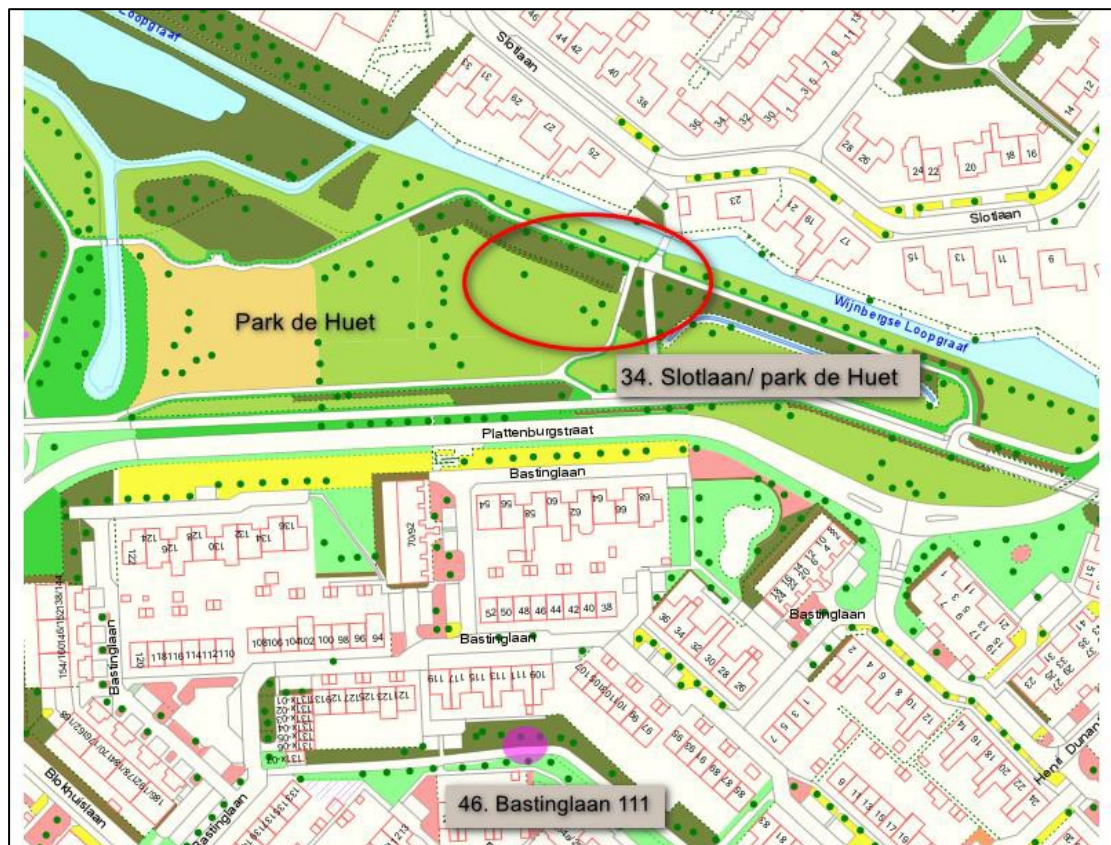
Loopgraaf

Slotlaan

Park de Huet

Slotlaan

Wijnbergse Loopgraaf

34. Slotlaan/ park de Huet

Plattenburgstraat

Bastinglaan

Bastinglaan

Bastinglaan

Bastinglaan

Bastinglaan

Blokhuislaan

Henri Dunant

46. Bastinglaan 111

44 42 40 38 36 34 32 30 1 3 5 7 9 11 13

31 29 27 25 33 35

28 26 24 22 20 18 16 14 12

23 21 19 17 15 13 11 9

54 56 58 60 62 64 66 68

122 124 126 128 130 132 134 136

70/82

52 50 48 46 44 42 40 38

120 118 116 114 112 110 108 106 104 102 100 98 96 94

36 34 32 30 28 26

2 4 6 8 10 12 14 16 18 20 22

1 3 5 7 9 11 13 15 17 19

109 111 113 115 117 119

121 123 125 127 129 131

107 105 103 101 99 97 95 93 91 89 87 85 83

1 3 5 7 9 11 13 15 17 19 21 23 25 27 29 31 33 35